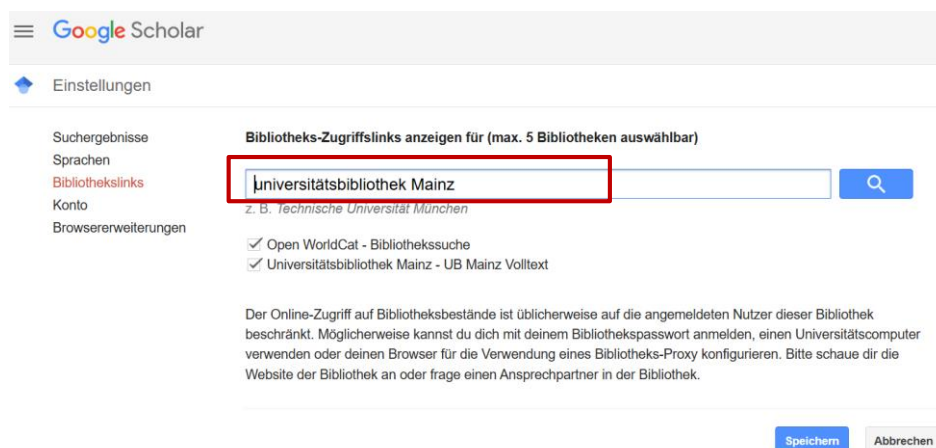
Google Scholar

Einstellungen

Suchergebnisse
Sprachen
Bibliothekslinks
Konto
Browsererweiterungen

Bibliotheks-Zugriffslinks anzeigen für (max. 5 Bibliotheken auswählbar)

universitätsbibliothek Mainz

z. B. Technische Universität München

✓ Open WorldCat - Bibliothekssuche
✓ Universitätsbibliothek Mainz - UB Mainz Volltext

Der Online-Zugriff auf Bibliotheksbestände ist üblicherweise auf die angemeldeten Nutzer dieser Bibliothek beschränkt. Möglicherweise kannst du dich mit deinem Bibliothekspasswort anmelden, einen Universitätscomputer verwenden oder deinen Browser für die Verwendung eines Bibliotheks-Proxy konfigurieren. Bitte schaue dir die Website der Bibliothek an oder frage einen Ansprechpartner in der Bibliothek.

Speichern
Abbrechen